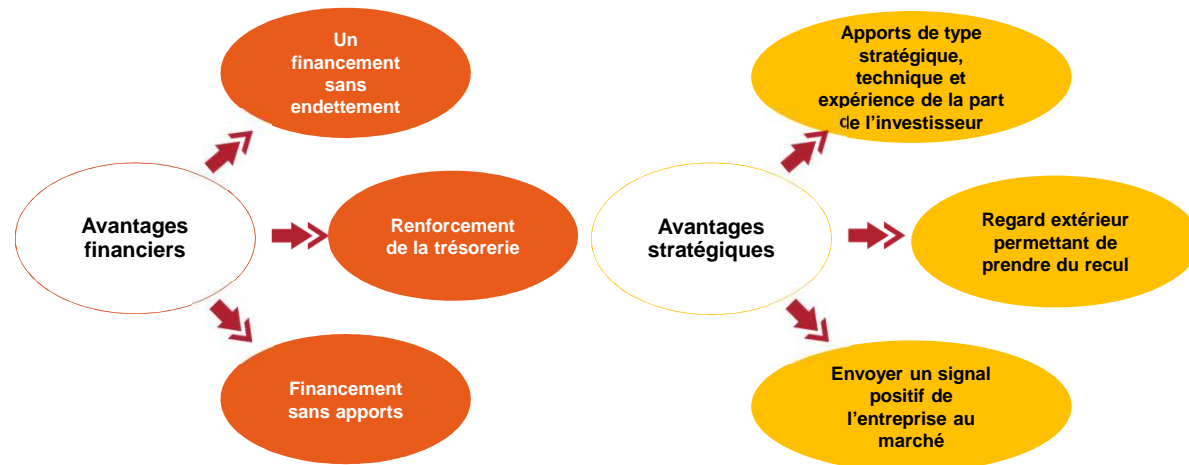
Avantages financiers

Un financement sans endettement

Renforcement de la trésorerie

Financement sans apports

Avantages stratégiques

Apports de type stratégique, technique et expérience de la part de l'investisseur

Regard extérieur permettant de prendre du recul

Envoyer un signal positif de l'entreprise au marché